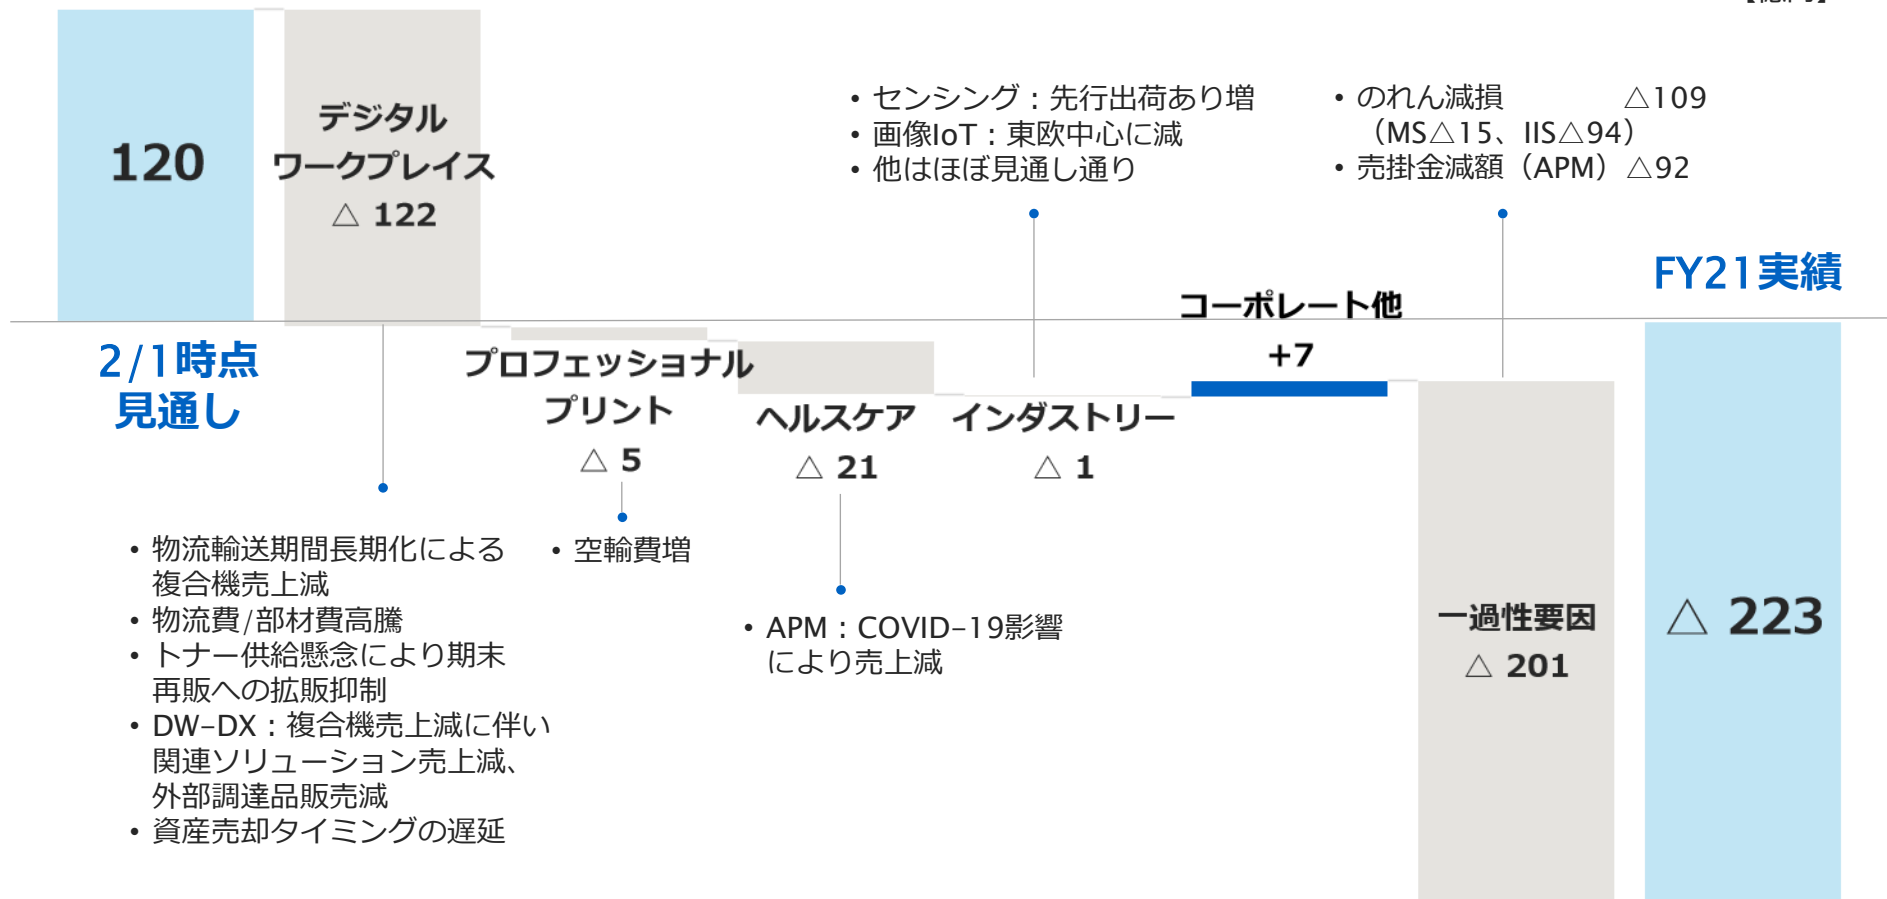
120

デジタルワークプレイス
△ 122

2/1時点見通し

• センシング：先行出荷あり増
• 画像IoT：東欧中心に減
• 他はほぼ見通し通り

• のれん減損 △109
（MS△15、IIS△94）
• 売掛金減額（APM）△92

FY21実績

コーポレート他
+7

プロフェッショナルプリント
△ 5

ヘルスケア
△ 21

インダストリー
△ 1

• 物流輸送期間長期化による複合機売上減
• 物流費/部材費高騰
• トナー供給懸念により期末再販への拡販抑制
• DW-DX：複合機売上減に伴い関連ソリューション売上減、外部調達品販売減
• 資産売却タイミングの遅延

• 空輸費増

• APM：COVID-19影響により売上減

一過性要因
△ 201

△ 223